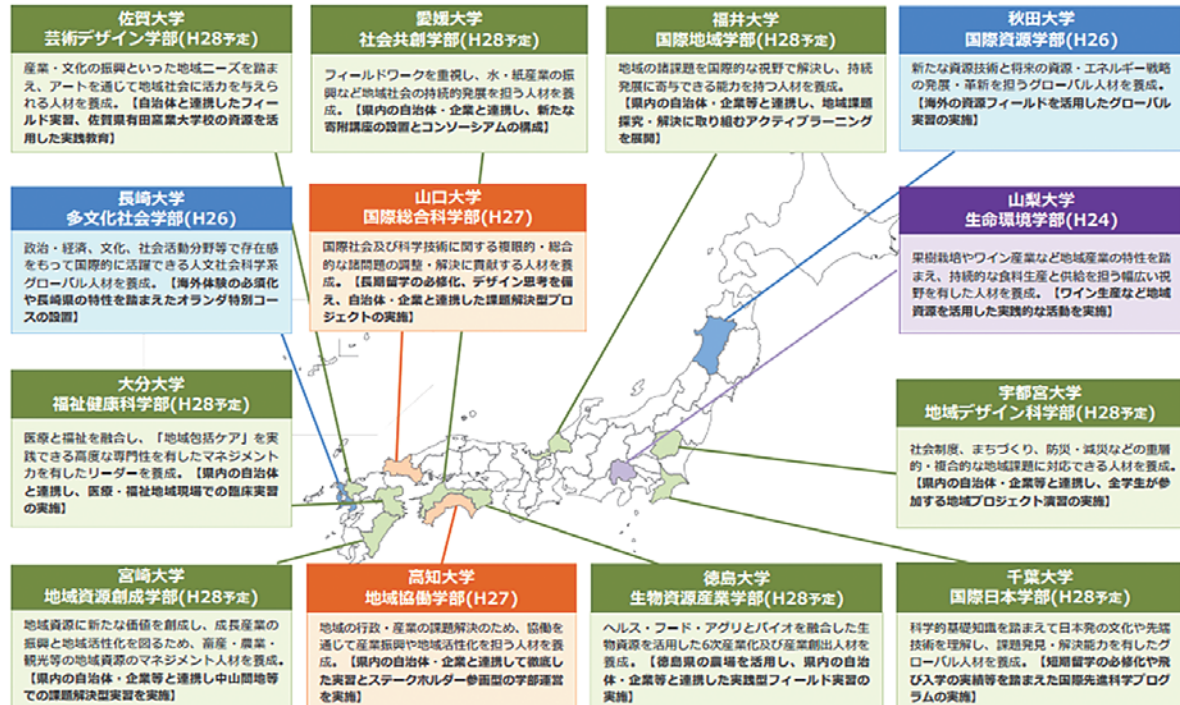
佐賀大学
芸術デザイン学部(H28予定)

産業・文化の振興といった地域ニーズを踏まえ、アートを通じて地域社会に活力を与えられる人材を養成。【自治体と連携したフィールド実習、佐賀県有田窯業大学校の資源を活用した実践教育】

愛媛大学
社会共創学部(H28予定)

フィールドワークを重視し、水・紙産業の振興など地域社会の持続的発展を担う人材を養成。【県内の自治体・企業と連携し、新たな寄附講座の設置とコンソーシアムの構成】

福井大学
国際地域学部(H28予定)

地域の諸課題を国際的な視野で解決し、持続発展に寄与できる能力を持つ人材を養成。【県内の自治体・企業等と連携し、地域課題探究・解決に取り組むアクティブラーニングを展開】

秋田大学
国際資源学部(H26)

新たな資源技術と将来の資源・エネルギー戦略の発展・革新を担うグローバル人材を養成。【海外の資源フィールドを活用したグローバル実習の実施】

長崎大学
多文化社会学部(H26)

政治・経済、文化、社会活動分野等で存在感をもって国際的に活躍できる人文社会科学系グローバル人材を養成。【海外体験の必須化や長崎県の特性を踏まえたオランダ特別コースの設置】

山口大学
国際総合科学部(H27)

国際社会及び科学技術に関する複眼的・総合的な諸問題の調整・解決に貢献する人材を養成。【長期留学の必修化、デザイン思考を備え、自治体・企業と連携した課題解決型プロジェクトの実施】

山梨大学
生命環境学部(H24)

果樹栽培やワイン産業など地域産業の特性を踏まえ、持続的な食料生産と供給を担う幅広い視野を有した人材を養成。【ワイン生産など地域資源を活用した実践的な活動を実施】

大分大学
福祉健康科学部(H28予定)

医療と福祉を融合し、「地域包括ケア」を実践できる高度な専門性を有したマネジメント力を有したリーダーを養成。【県内の自治体と連携し、医療・福祉地域現場での臨床実習の実施】

宇都宮大学
地域デザイン科学部(H28予定)

社会制度、まちづくり、防災・減災などの重層的・複合的な地域課題に対応できる人材を養成。【県内の自治体・企業等と連携し、全学生が参加する地域プロジェクト演習の実施】

宮崎大学
地域資源創成学部(H28予定)

地域資源に新たな価値を創成し、成長産業の振興と地域活性化を図るため、畜産・農業・観光等の地域資源のマネジメント人材を養成。【県内の自治体・企業等と連携し中山間地等での課題解決型実習を実施】

高知大学
地域協働学部(H27)

地域の行政・産業の課題解決のため、協働を通じて産業振興や地域活性化を担う人材を養成。【県内の自治体・企業と連携して徹底した実習とステークホルダー参画型の学部運営を実施】

徳島大学
生物資源産業学部(H28予定)

ヘルス・フード・アグリとバイオを融合した生物資源を活用した6次産業化及び産業創出人材を養成。【徳島県の農場を活用し、県内の自治体・企業等と連携した実践型フィールド実習の実施】

千葉大学
国際日本学部(H28予定)

科学的基礎知識を踏まえて日本発の文化や先端技術を理解し、課題発見・解決能力を有したグローバル人材を養成。【短期留学の必修化や飛び入学の実績等を踏まえた国際先進科学プログラムの実施】